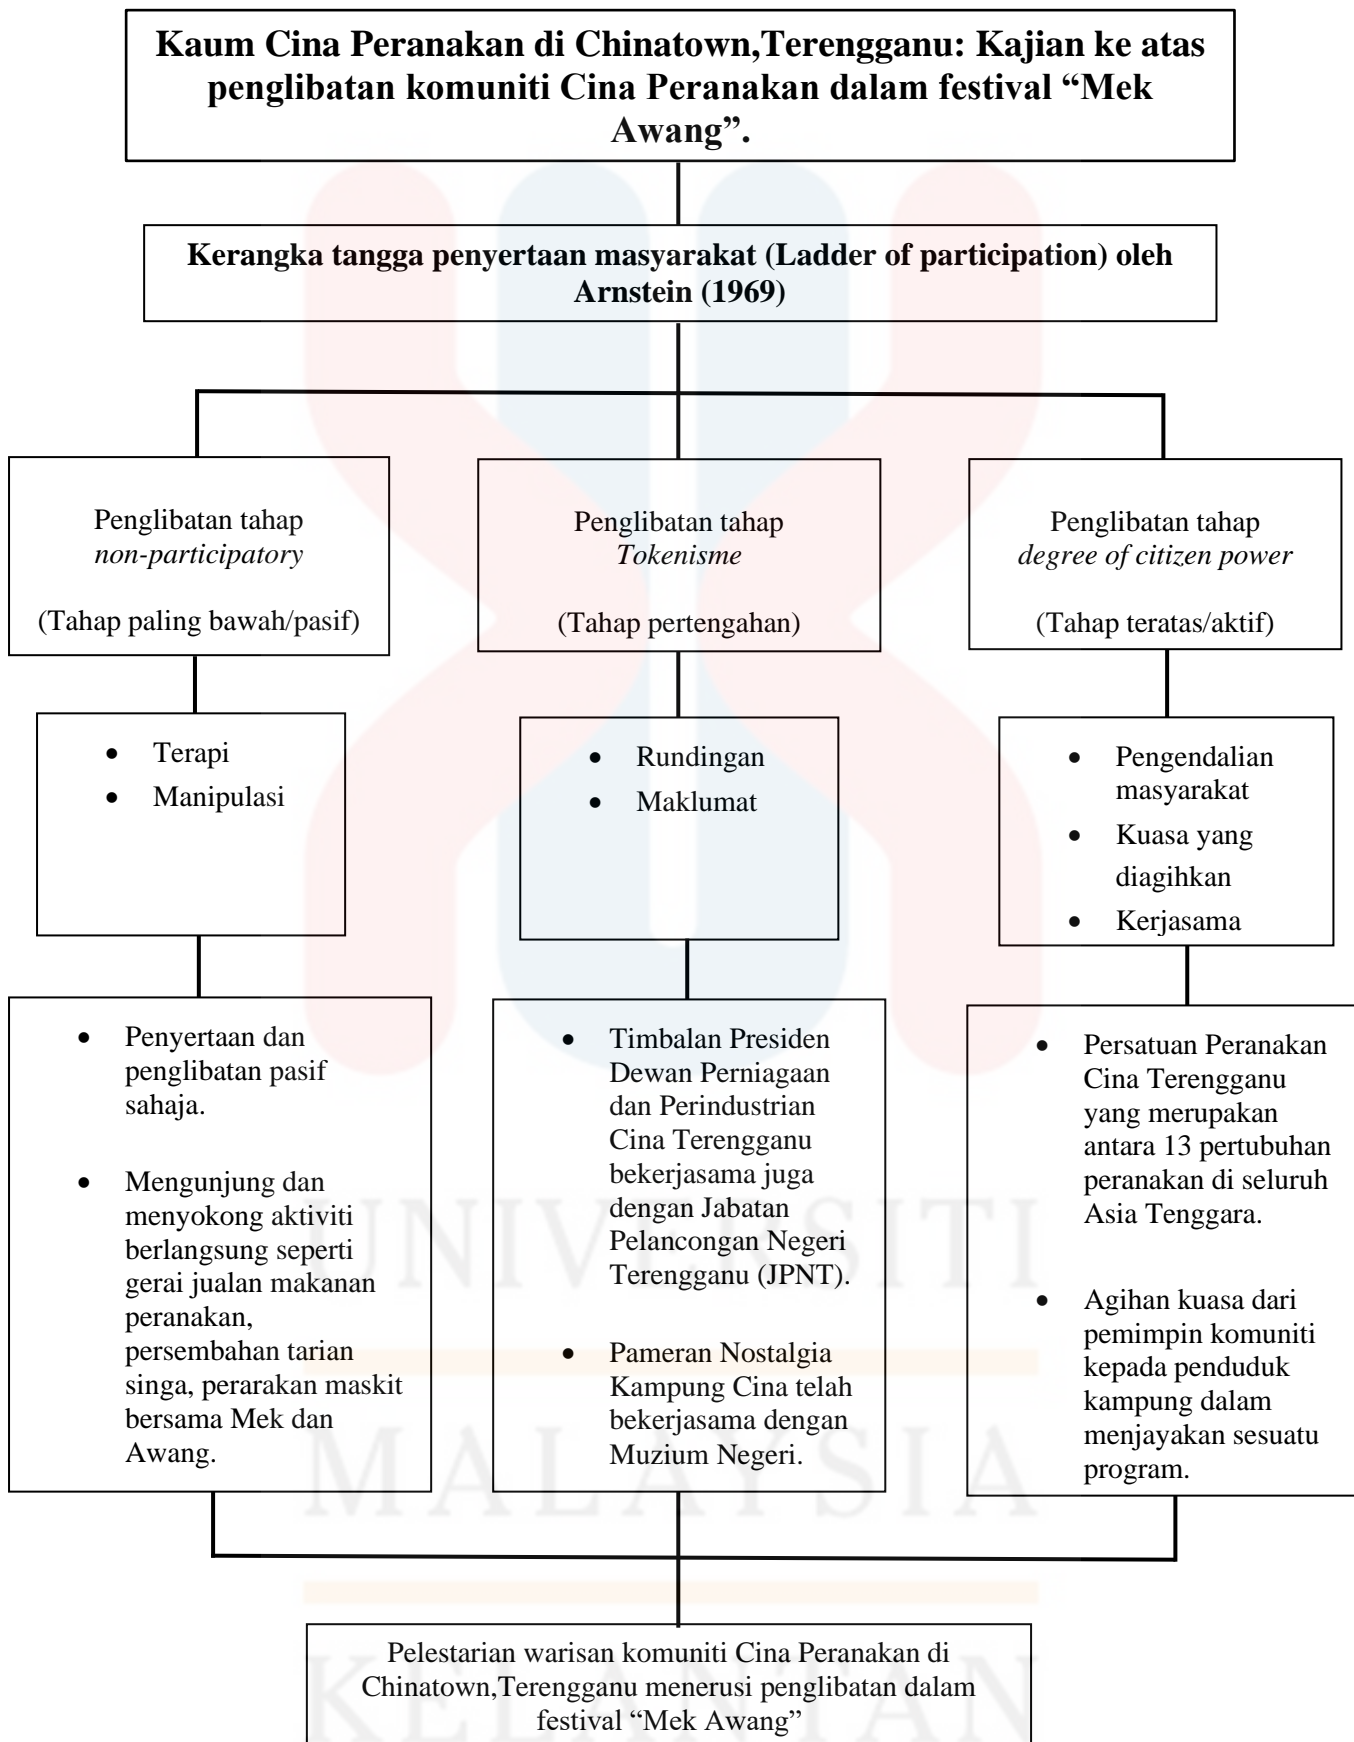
**Kaum Cina Peranakan di Chinatown,Terengganu: Kajian ke atas penglibatan komuniti Cina Peranakan dalam festival "Mek Awang".**

**Kerangka tangga penyertaan masyarakat (Ladder of participation) oleh Arnstein (1969)**

Penglibatan tahap *non-participatory*

(Tahap paling bawah/pasif)

Penglibatan tahap *Tokenisme*

(Tahap pertengahan)

Penglibatan tahap *degree of citizen power*

(Tahap teratas/aktif)

- Terapi
- Manipulasi

- Rundingan
- Maklumat

- Pengendalian masyarakat
- Kuasa yang diagihkan
- Kerjasama

- Penyertaan dan penglibatan pasif sahaja.
- Mengunjung dan menyokong aktiviti berlangsung seperti gerai jualan makanan peranakan, persembahan tarian singa, perarakan maskit bersama Mek dan Awang.

- Timbalan Presiden Dewan Perniagaan dan Perindustrian Cina Terengganu bekerjasama juga dengan Jabatan Pelancongan Negeri Terengganu (JPNT).
- Pameran Nostalgia Kampung Cina telah bekerjasama dengan Muzium Negeri.

- Persatuan Peranakan Cina Terengganu yang merupakan antara 13 pertubuhan peranakan di seluruh Asia Tenggara.
- Agihan kuasa dari pemimpin komuniti kepada penduduk kampung dalam menjayakan sesuatu program.

Pelestarian warisan komuniti Cina Peranakan di Chinatown,Terengganu menerusi penglibatan dalam festival "Mek Awang"

UNIVERSITI MALAYSIA KELANTAN